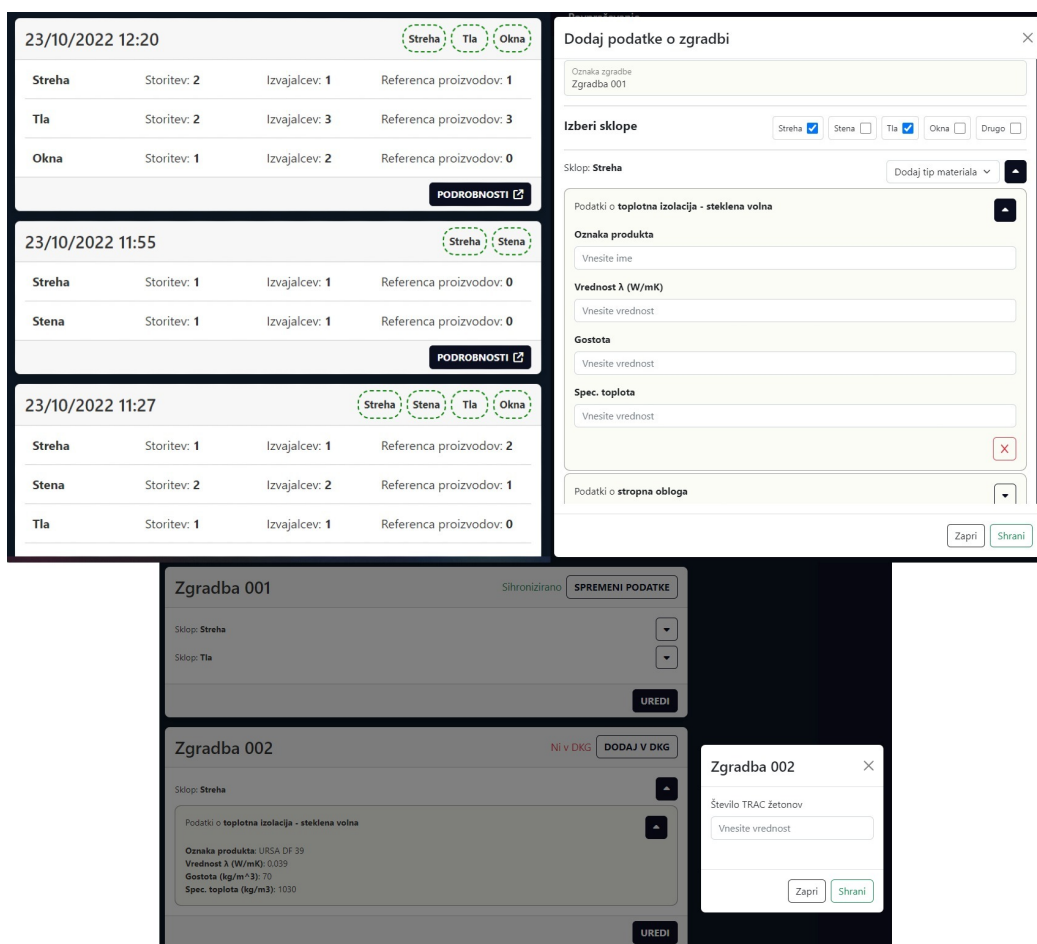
23/10/2022 12:20

Streha Tla Okna

| | | | |
|---|---|---|---|
| Streha | Storitev: 2 | Izvajalcev: 1 | Referenca proizvodov: 1 |
| Tla | Storitev: 2 | Izvajalcev: 3 | Referenca proizvodov: 3 |
| Okna | Storitev: 1 | Izvajalcev: 2 | Referenca proizvodov: 0 |

PODROBNOSTI

23/10/2022 11:55

Streha Stena

| | | | |
|---|---|---|---|
| Streha | Storitev: 1 | Izvajalcev: 1 | Referenca proizvodov: 0 |
| Stena | Storitev: 1 | Izvajalcev: 1 | Referenca proizvodov: 0 |

PODROBNOSTI

23/10/2022 11:27

Streha Stena Tla Okna

| | | | |
|---|---|---|---|
| Streha | Storitev: 1 | Izvajalcev: 1 | Referenca proizvodov: 2 |
| Stena | Storitev: 2 | Izvajalcev: 2 | Referenca proizvodov: 1 |
| Tla | Storitev: 1 | Izvajalcev: 1 | Referenca proizvodov: 0 |

Dodaj podatke o zgradbi

Oznaka zgradbe
Zgradba 001

Izberi sklope Streha Stena Tla Okna Drugo

Sklop: Streha Dodaj tip materiala

Podatki o toplotna izolacija - steklena volna

Oznaka produkta
Vnesite ime

Vrednost λ (W/mK)
Vnesite vrednost

Gostota
Vnesite vrednost

Spec. toplota
Vnesite vrednost

Podatki o stropna obloga

Zapri Shrani

Zgradba 001 Sihronizirano SPREMENI PODATKE

Sklop: Streha

Sklop: Tla

UREDI

Zgradba 002 Ni v DKG DODAJ V DKG

Sklop: Streha

Podatki o toplotna izolacija - steklena volna

Oznaka produkta: URSA DF 39
Vrednost λ (W/mK): 0.039
Gostota (kg/m^3): 70
Spec. toplota (kg/m3): 1030

UREDI

Zgradba 002

Število TRAC žetonov
Vnesite vrednost

Zapri Shrani